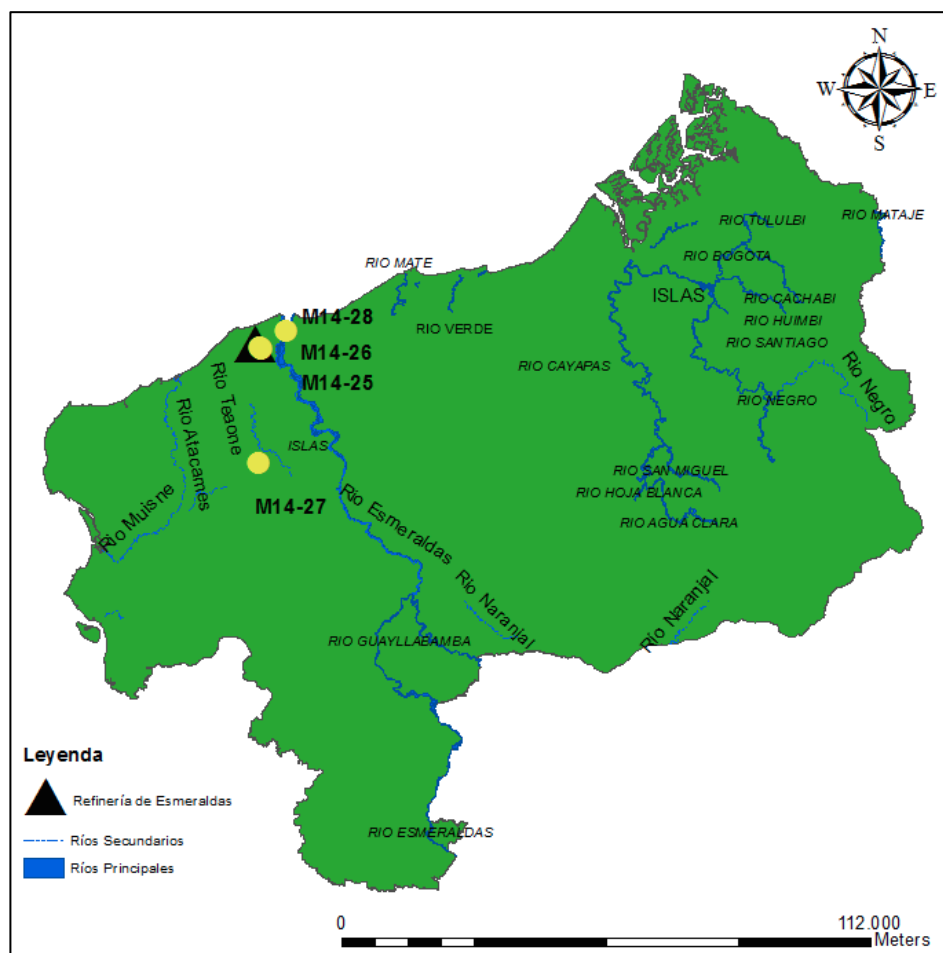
N
W
E
S

RIO TULULBI
RIO MATAJE
RIO BOGOTA
ISLAS
RIO CACHABI
RIO HUIMBI
RIO SANTIAGO
Rio Negro
RIO NEGRO
RIO MATE
M14-28
RIO VERDE
M14-26
M14-25
RIO CAYAPAS
Rio Teaone
Rio Atacames
ISLAS
M14-27
Rio Muisne
Rio Esmeraldas
RIO SAN MIGUEL
RIO HOJA BLANCA
RIO AGUA CLARA
Rio Naranjal
Rio Naranjal
RIO GUAYLLABAMBA
RIO ESMERALDAS

Leyenda
Refinería de Esmeraldas
Ríos Secundarios
Ríos Principales

0
112.000
Meters